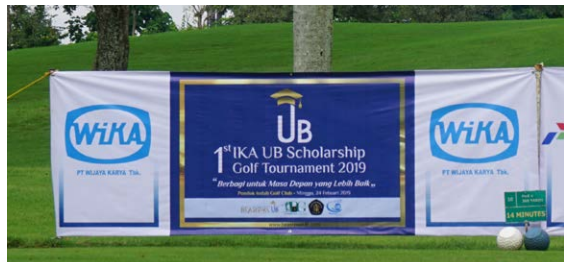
WIKA
PT WIJAYA KARYA Tbk.

UB
1st IKA UB Scholarship Golf Tournament 2019
"Berbagi untuk Masa Depan yang Lebih Baik"
Pondok Indah Golf Club – Minggu, 24 Februari 2019

WIKA
PT WIJAYA KARYA Tbk.

14 MINUTES